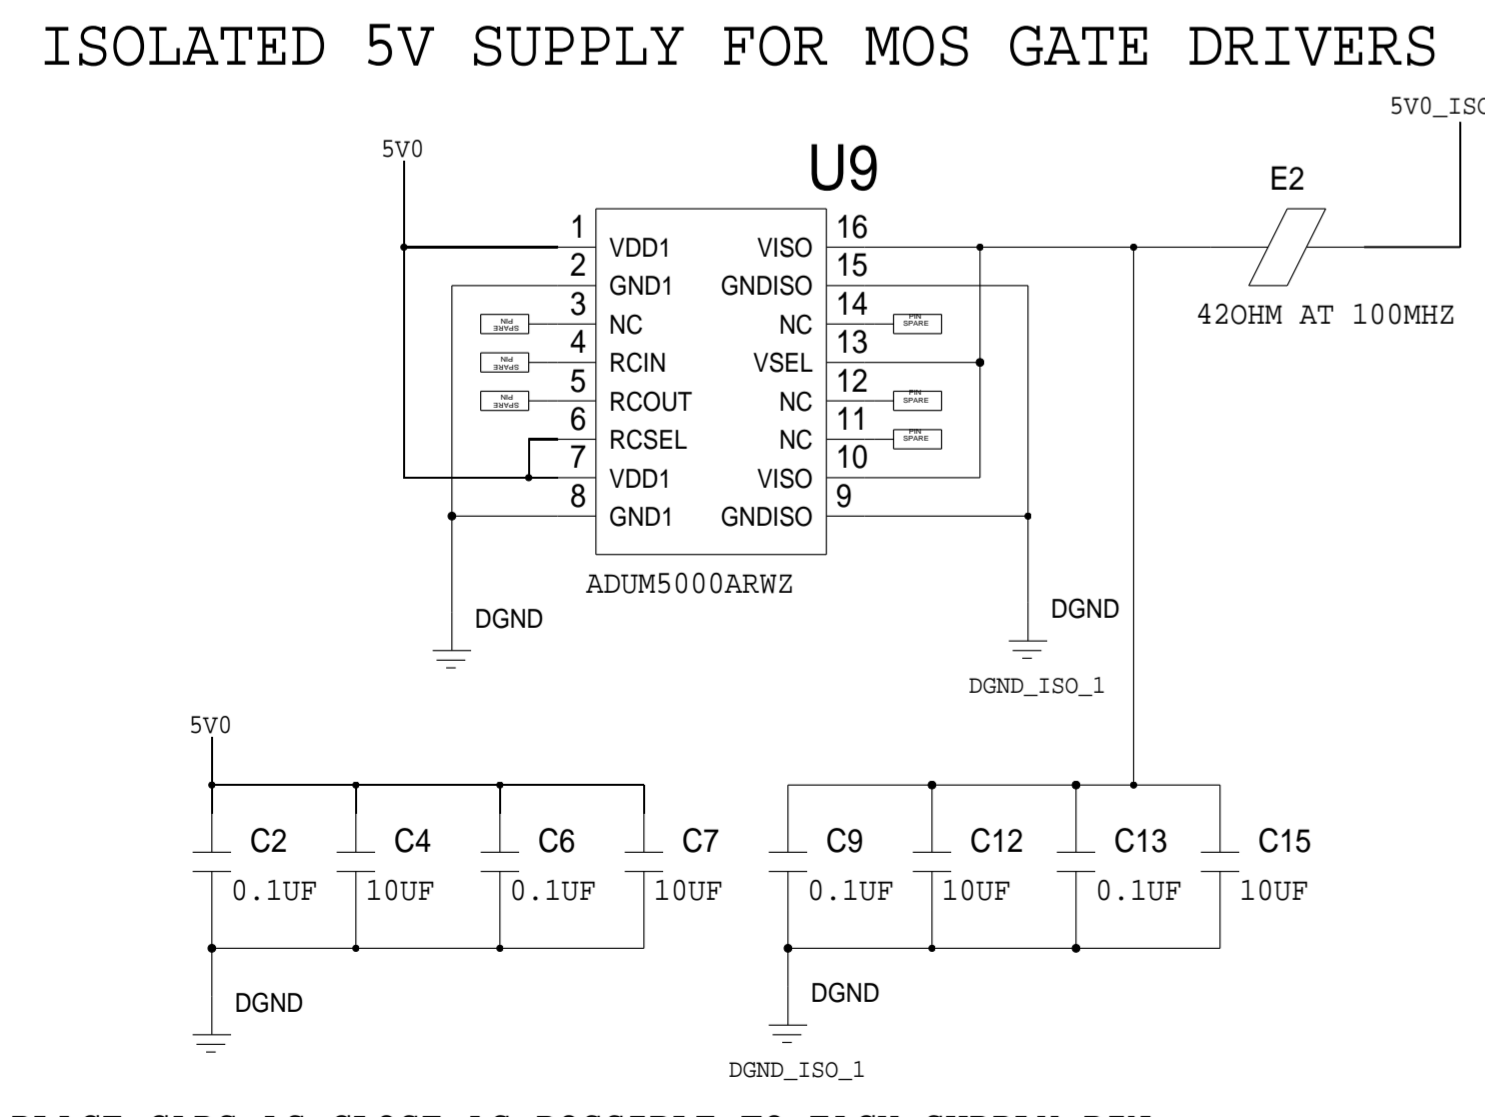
ISOLATED 5V SUPPLY FOR MOS GATE DRIVERS

5V0_ISO

5V0

U9

E2

1 VDD1
2 GND1
3 NC
4 RCIN
5 RCOUT
6 RCSEL
7 VDD1
8 GND1

VISO 16
GNDISO 15
NC 14
VSEL 13
NC 12
NC 11
VISO 10
GNDISO 9

PIN SPARE
PIN SPARE
PIN SPARE
PIN SPARE
PIN SPARE
PIN SPARE

42OHM AT 100MHZ

ADUM5000ARWZ

DGND

DGND

DGND_ISO_1

5V0

C2 0.1UF
C4 10UF
C6 0.1UF
C7 10UF
C9 0.1UF
C12 10UF
C13 0.1UF
C15 10UF

DGND

DGND

DGND_ISO_1

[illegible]